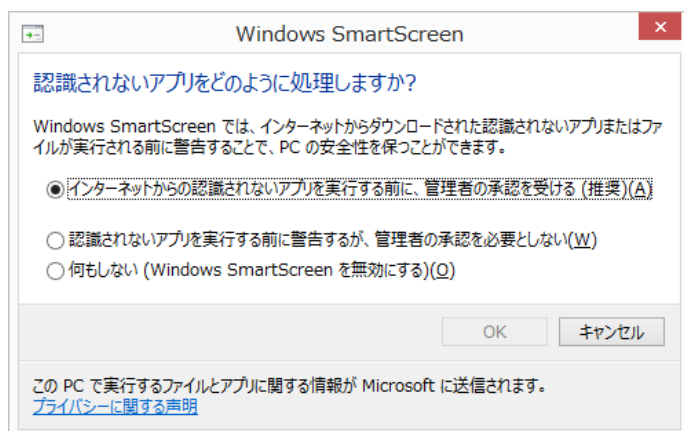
Windows SmartScreen

認識されないアプリをどのように処理しますか?

Windows SmartScreen では、インターネットからダウンロードされた認識されないアプリまたはファイルが実行される前に警告することで、PC の安全性を保つことができます。

インターネットからの認識されないアプリを実行する前に、管理者の承認を受ける (推奨)(A)

認識されないアプリを実行する前に警告するが、管理者の承認を必要としない(W)

何もしない (Windows SmartScreen を無効にする)(O)

OK キャンセル

この PC で実行するファイルとアプリに関する情報が Microsoft に送信されます。
プライバシーに関する声明